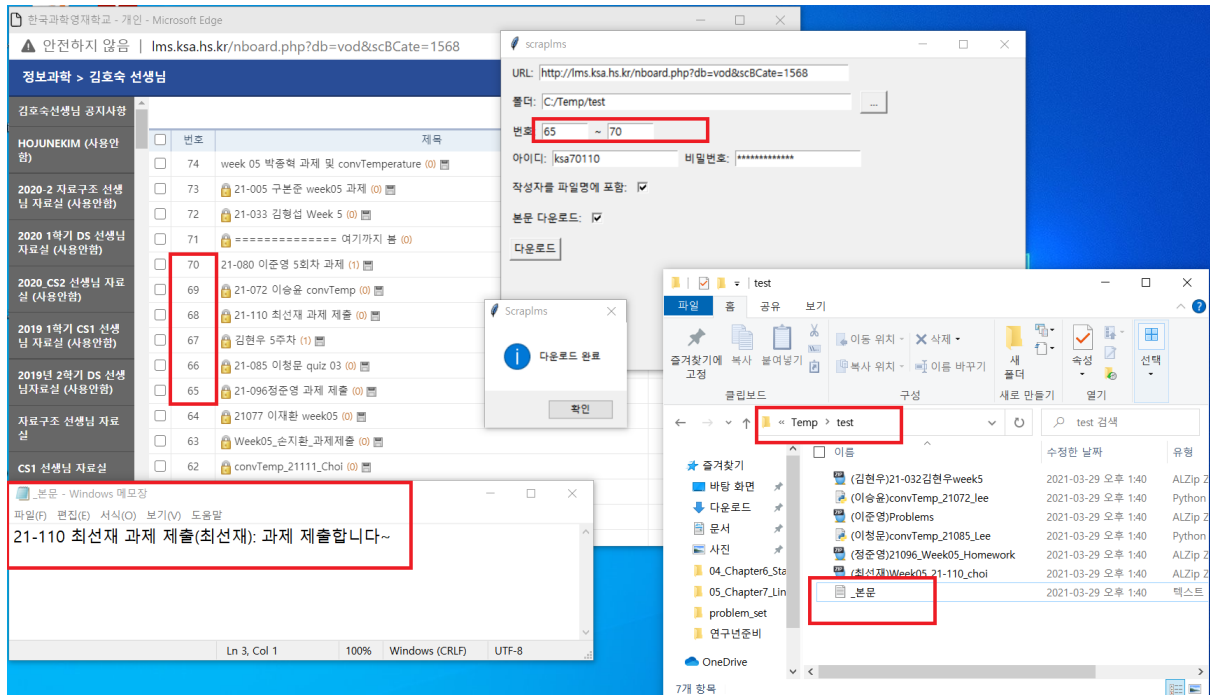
한국과학영재학교 - 개인 - Microsoft Edge

안전하지 않음 | lms.ksa.hs.kr/nboard.php?db=vod&scBCate=1568

정보과학 > 김호숙 선생님

김호숙선생님 공지사항
HOJUNEKIM (사용안함)
2020-2 자료구조 선생님 자료실 (사용안함)
2020 1학기 DS 선생님 자료실 (사용안함)
2020_CS2 선생님 자료실 (사용안함)
2019 1학기 CS1 선생님 자료실 (사용안함)
2019년 2학기 DS 선생님자료실 (사용안함)
자료구조 선생님 자료실
CS1 선생님 자료실

| | 번호 | 제목 |
|---|---|---|
| | 74 | week 05 박종혁 과제 및 convTemperature (0) |
| | 73 | 21-005 구본준 week05 과제 (0) |
| | 72 | 21-033 김형섭 Week 5 (0) |
| | 71 | ============== 여기까지 봄 (0) |
| | 70 | 21-080 이준영 5회차 과제 (1) |
| | 69 | 21-072 이승윤 convTemp (0) |
| | 68 | 21-110 최선재 과제 제출 (0) |
| | 67 | 김현우 5주차 (1) |
| | 66 | 21-085 이정문 quiz 03 (0) |
| | 65 | 21-096정준영 과제 제출 (0) |
| | 64 | 21077 이재환 week05 (0) |
| | 63 | Week05_손지환_과제제출 (0) |
| | 62 | convTemp_21111_Choi (0) |

scraplms
URL: http://lms.ksa.hs.kr/nboard.php?db=vod&scBCate=1568
폴더: C:/Temp/test ...
번호 65 ~ 70
아이디: ksa70110 비밀번호: *************
작성자를 파일명에 포함: ☑
본문 다운로드: ☑
다운로드

Scraplms
다운로드 완료
확인

test
파일 홈 공유 보기
즐겨찾기에 고정 복사 붙여넣기 이동 위치 삭제 복사 위치 이름 바꾸기 새 폴더 속성 선택
클립보드 구성 새로 만들기 열기
« Temp › test
test 검색
즐겨찾기
바탕 화면
다운로드
문서
사진
04_Chapter6_Sta
05_Chapter7_Lin
problem_set
연구년준비
OneDrive
7개 항목

| 이름 | 수정한 날짜 | 유형 |
|---|---|---|
| (김현우)21-032김현우week5 | 2021-03-29 오후 1:40 | ALZip |
| (이승윤)convTemp_21072_lee | 2021-03-29 오후 1:40 | Python |
| (이준영)Problems | 2021-03-29 오후 1:40 | ALZip |
| (이정문)convTemp_21085_Lee | 2021-03-29 오후 1:40 | Python |
| (정준영)21096_Week05_Homework | 2021-03-29 오후 1:40 | ALZip |
| (최선재)Week05_21-110_choi | 2021-03-29 오후 1:40 | ALZip |
| _본문 | 2021-03-29 오후 1:40 | 텍스트 |

_본문 - Windows 메모장
파일(F) 편집(E) 서식(O) 보기(V) 도움말
21-110 최선재 과제 제출(최선재): 과제 제출합니다~
Ln 3, Col 1 100% Windows (CRLF) UTF-8